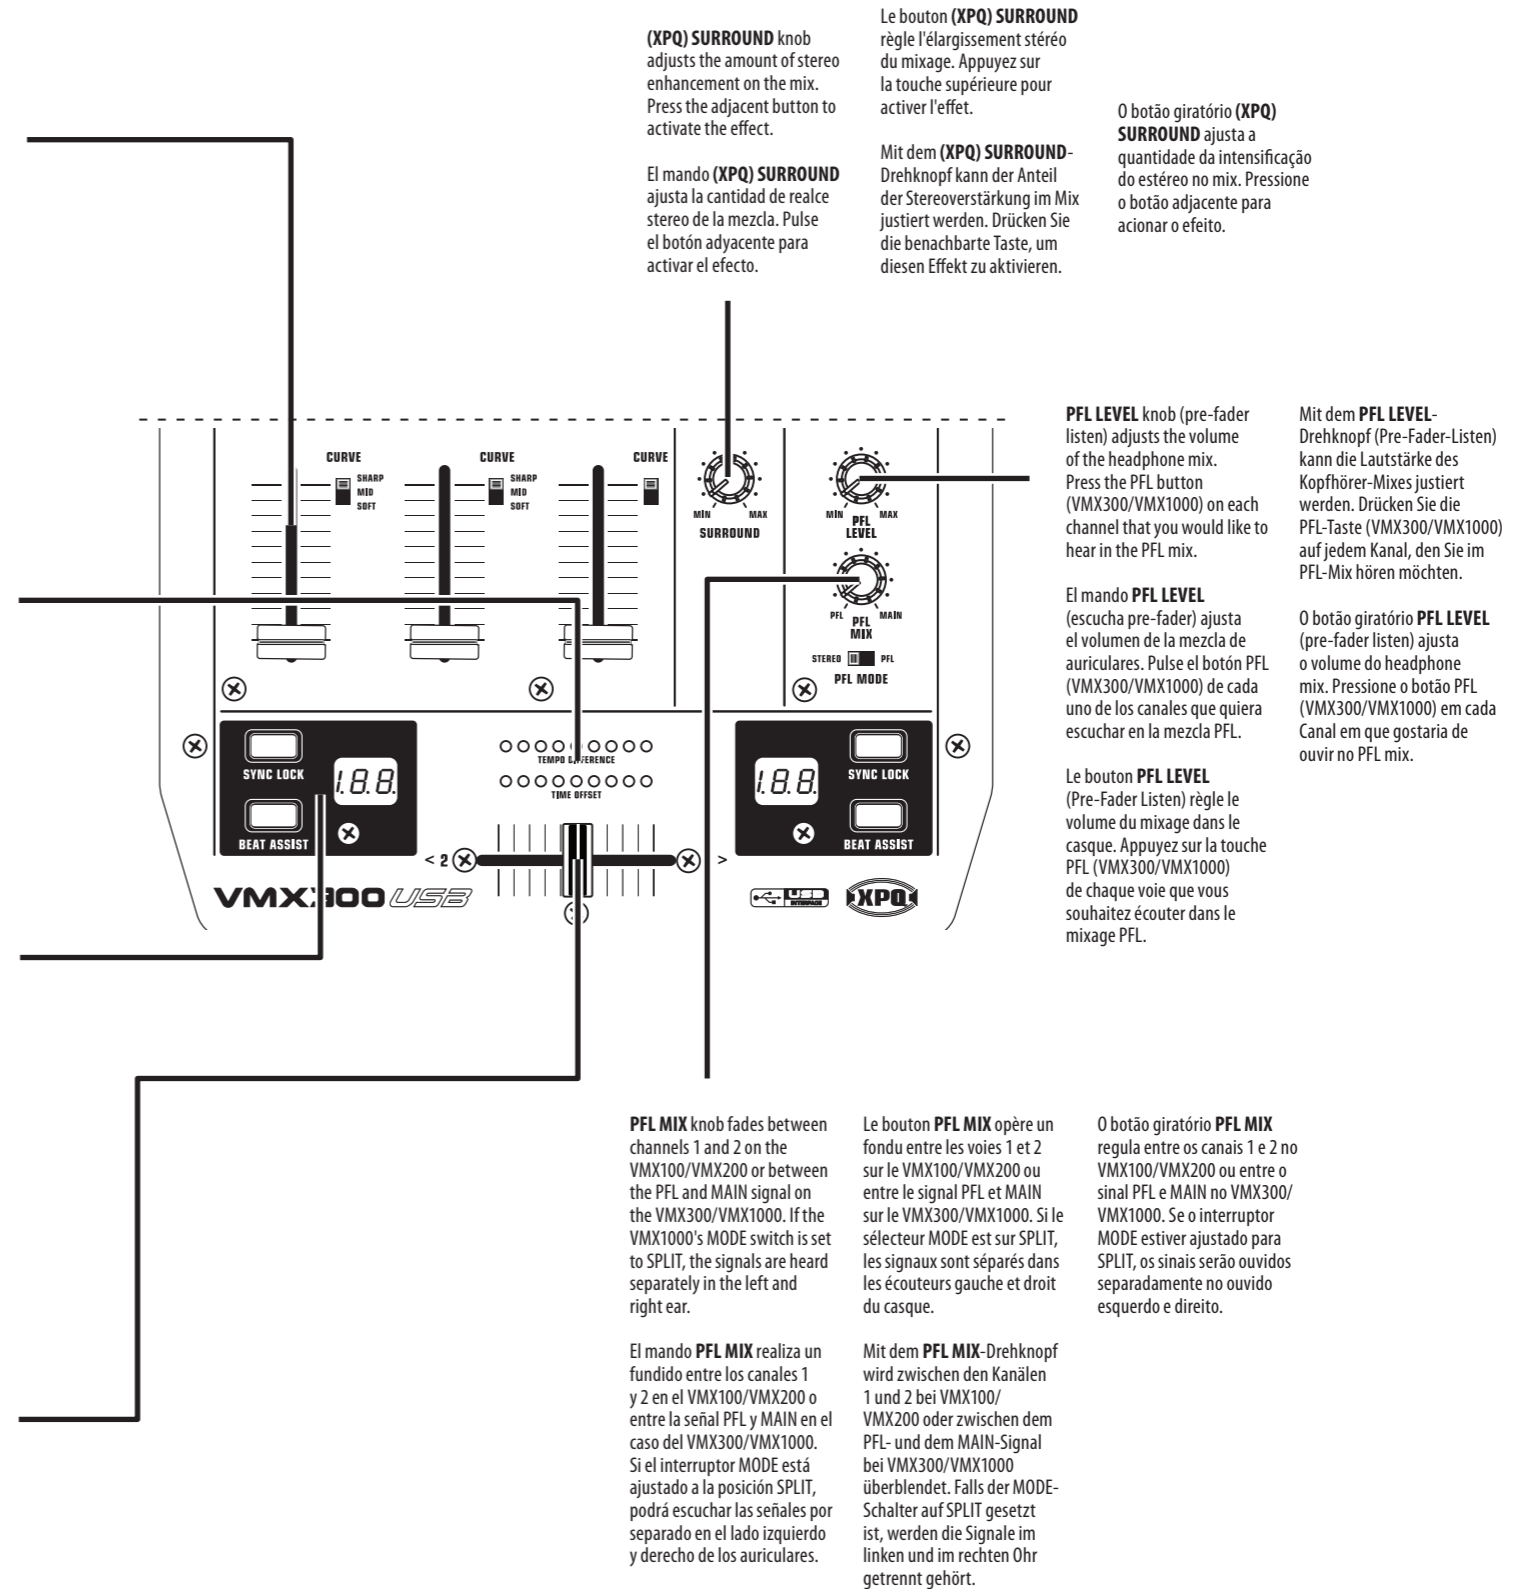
(XPQ) SURROUND knob adjusts the amount of stereo enhancement on the mix. Press the adjacent button to activate the effect.

El mando (XPQ) SURROUND ajusta la cantidad de realce stereo de la mezcla. Pulse el botón adyacente para activar el efecto.

Le bouton (XPQ) SURROUND règle l'élargissement stéréo du mixage. Appuyez sur la touche supérieure pour activer l'effet.

Mit dem (XPQ) SURROUND-Drehknopf kann der Anteil der Stereoverstärkung im Mix justiert werden. Drücken Sie die benachbarte Taste, um diesen Effekt zu aktivieren.

O botão giratório (XPQ) SURROUND ajusta a quantidade da intensificação do estéreo no mix. Pressione o botão adjacente para acionar o efeito.

CURVE
SHARP
MID
SOFT
CURVE
SHARP
MID
SOFT
CURVE
MIN MAX
SURROUND
MIN MAX
PFL LEVEL
PFL MAIN
PFL MIX
STEREO PFL
PFL MODE
SYNC LOCK
1.8.8.
BEAT ASSIST
TEMPO DIFFERENCE
TIME OFFSET
< 2
>
1.8.8.
SYNC LOCK
BEAT ASSIST
VMX300 USB
USB INTERFACE
XPQ

PFL LEVEL knob (pre-fader listen) adjusts the volume of the headphone mix. Press the PFL button (VMX300/VMX1000) on each channel that you would like to hear in the PFL mix.

El mando PFL LEVEL (escucha pre-fader) ajusta el volumen de la mezcla de auriculares. Pulse el botón PFL (VMX300/VMX1000) de cada uno de los canales que quiera escuchar en la mezcla PFL.

Le bouton PFL LEVEL (Pre-Fader Listen) règle le volume du mixage dans le casque. Appuyez sur la touche PFL (VMX300/VMX1000) de chaque voie que vous souhaitez écouter dans le mixage PFL.

Mit dem PFL LEVEL-Drehknopf (Pre-Fader-Listen) kann die Lautstärke des Kopfhörer-Mixes justiert werden. Drücken Sie die PFL-Taste (VMX300/VMX1000) auf jedem Kanal, den Sie im PFL-Mix hören möchten.

O botão giratório PFL LEVEL (pre-fader listen) ajusta o volume do headphone mix. Pressione o botão PFL (VMX300/VMX1000) em cada Canal em que gostaria de ouvir no PFL mix.

PFL MIX knob fades between channels 1 and 2 on the VMX100/VMX200 or between the PFL and MAIN signal on the VMX300/VMX1000. If the VMX1000's MODE switch is set to SPLIT, the signals are heard separately in the left and right ear.

El mando PFL MIX realiza un fundido entre los canales 1 y 2 en el VMX100/VMX200 o entre la señal PFL y MAIN en el caso del VMX300/VMX1000. Si el interruptor MODE está ajustado a la posición SPLIT, podrá escuchar las señales por separado en el lado izquierdo y derecho de los auriculares.

Le bouton PFL MIX opère un fondu entre les voies 1 et 2 sur le VMX100/VMX200 ou entre le signal PFL et MAIN sur le VMX300/VMX1000. Si le sélecteur MODE est sur SPLIT, les signaux sont séparés dans les écouteurs gauche et droit du casque.

Mit dem PFL MIX-Drehknopf wird zwischen den Kanälen 1 und 2 bei VMX100/VMX200 oder zwischen dem PFL- und dem MAIN-Signal bei VMX300/VMX1000 überblendet. Falls der MODE-Schalter auf SPLIT gesetzt ist, werden die Signale im linken und im rechten Ohr getrennt gehört.

O botão giratório PFL MIX regula entre os canais 1 e 2 no VMX100/VMX200 ou entre o sinal PFL e MAIN no VMX300/VMX1000. Se o interruptor MODE estiver ajustado para SPLIT, os sinais serão ouvidos separadamente no ouvido esquerdo e direito.